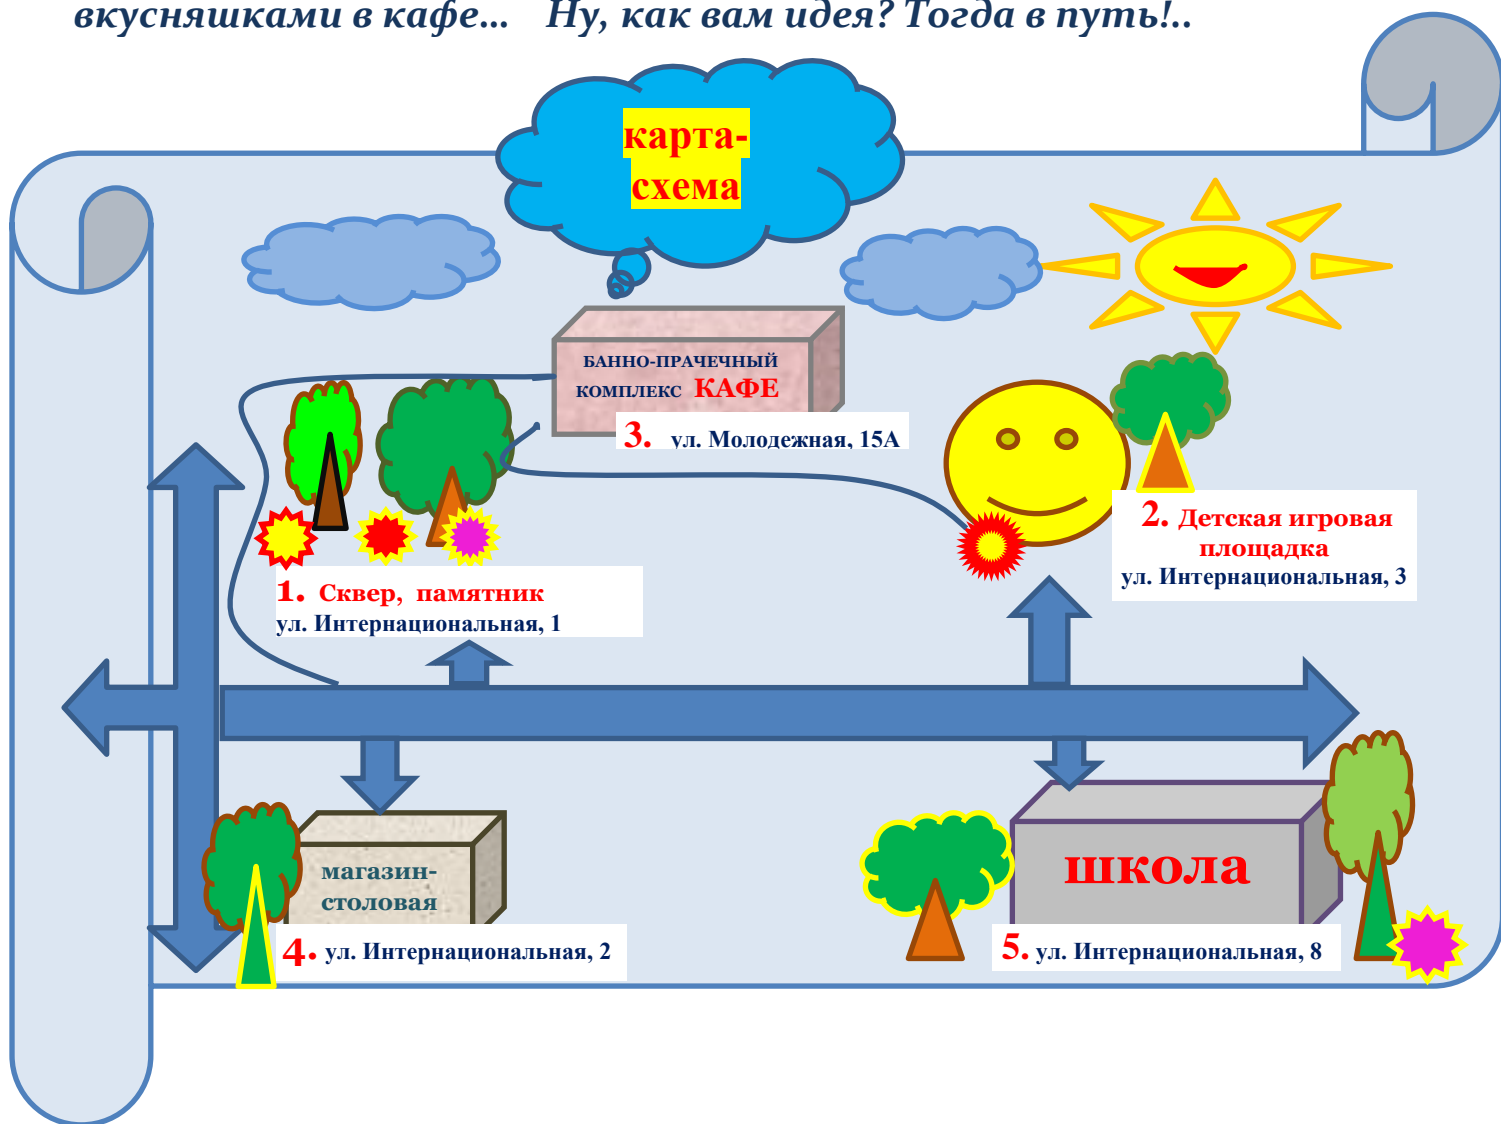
вкусняшками в кафе... Ну, как вам идея? Тогда в путь!..

карта-схема

БАННО-ПРАЧЕЧНЫЙ КОМПЛЕКС КАФЕ

3. ул. Молодежная, 15А

2. Детская игровая площадка
ул. Интернациональная, 3

1. Сквер, памятник
ул. Интернациональная, 1

магазин-столовая

4. ул. Интернациональная, 2

школа

5. ул. Интернациональная, 8